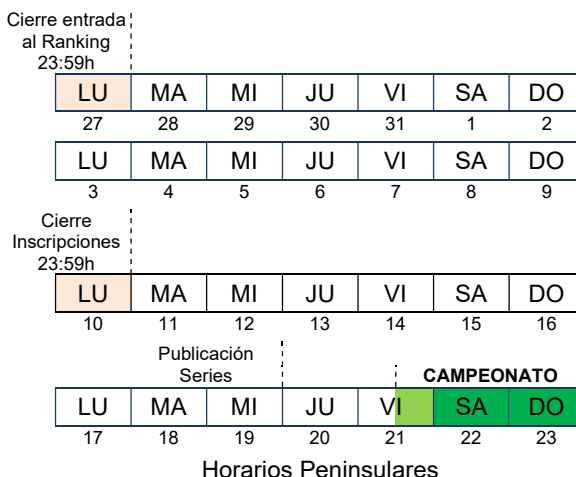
Cierre entrada al Ranking 23:59h

| LU | MA | MI | JU | VI | SA | DO |
|---|---|---|---|---|---|---|
| 27 | 28 | 29 | 30 | 31 | 1 | 2 |

| LU | MA | MI | JU | VI | SA | DO |
|---|---|---|---|---|---|---|
| 3 | 4 | 5 | 6 | 7 | 8 | 9 |

Cierre Inscripciones 23:59h

| LU | MA | MI | JU | VI | SA | DO |
|---|---|---|---|---|---|---|
| 10 | 11 | 12 | 13 | 14 | 15 | 16 |

Publicación Series

CAMPEONATO

| LU | MA | MI | JU | VI | SA | DO |
|---|---|---|---|---|---|---|
| 17 | 18 | 19 | 20 | 21 | 22 | 23 |

Horarios Peninsulares